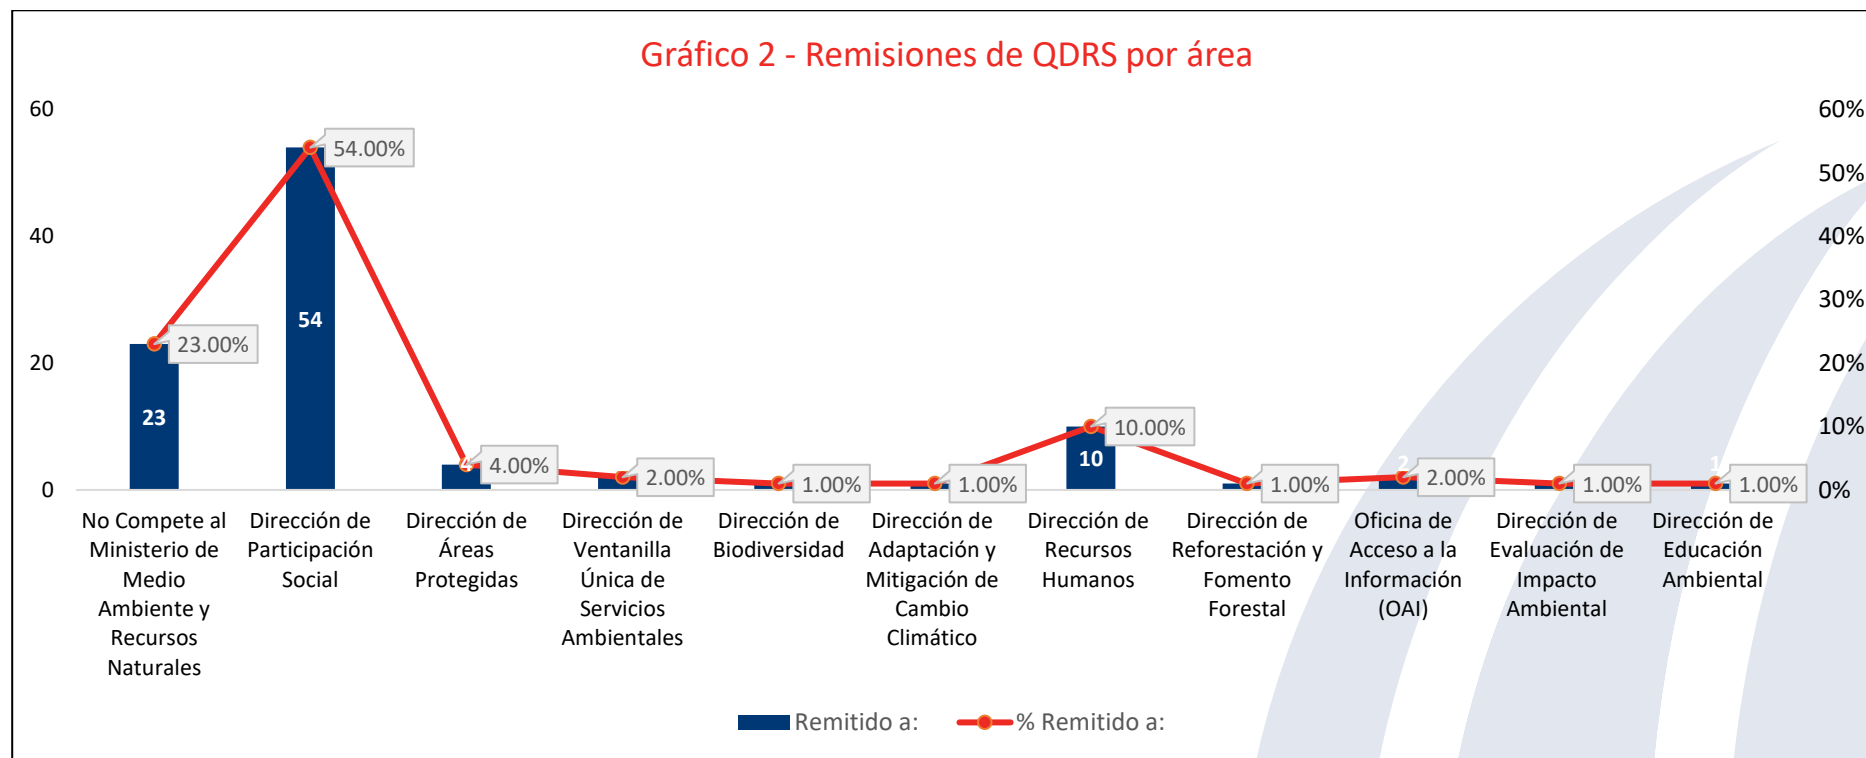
Gráfico 2 - Remisiones de QDRS por área

60
40
20
0

60%
50%
40%
30%
20%
10%
0%

23
54
4
10
2
1

23.00%
54.00%
4.00%
2.00%
1.00%
1.00%
10.00%
1.00%
2.00%
1.00%
1.00%

No Compete al Ministerio de Medio Ambiente y Recursos Naturales
Dirección de Participación Social
Dirección de Áreas Protegidas
Dirección de Ventanilla Única de Servicios Ambientales
Dirección de Biodiversidad
Dirección de Adaptación y Mitigación de Cambio Climático
Dirección de Recursos Humanos
Dirección de Reforestación y Fomento Forestal
Oficina de Acceso a la Información (OAI)
Dirección de Evaluación de Impacto Ambiental
Dirección de Educación Ambiental

Remitido a:
% Remitido a: